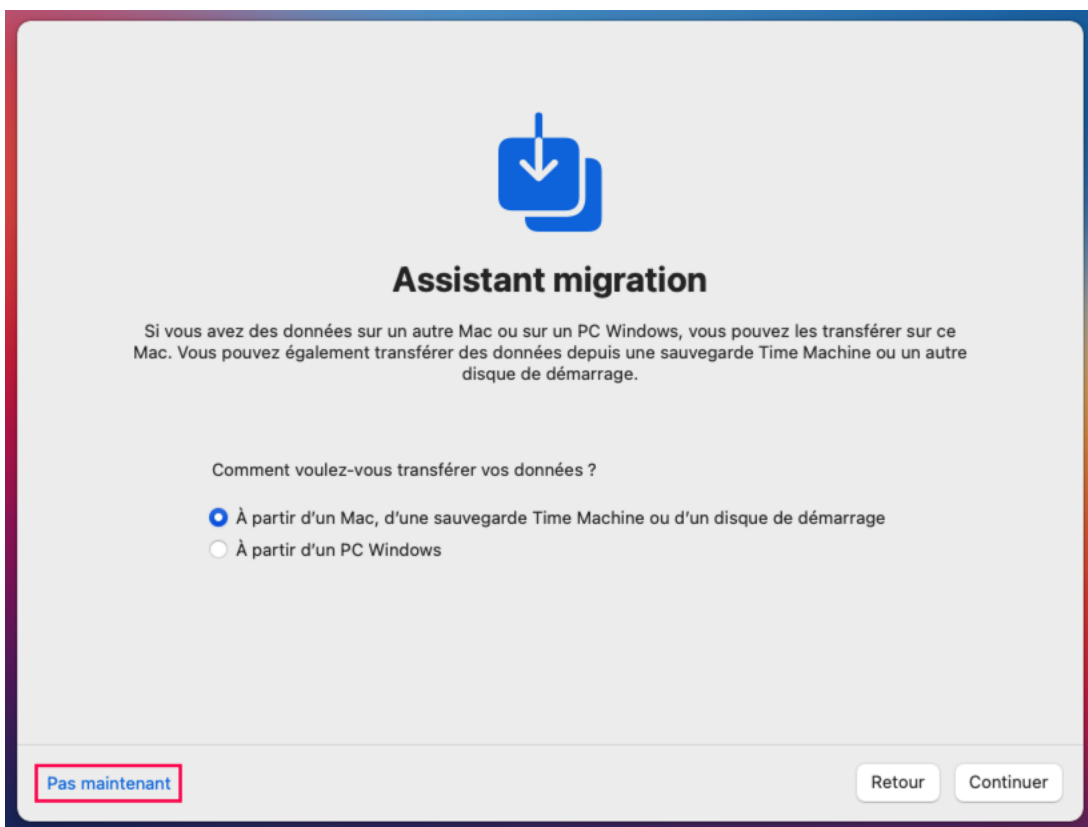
Assistant migration

Si vous avez des données sur un autre Mac ou sur un PC Windows, vous pouvez les transférer sur ce Mac. Vous pouvez également transférer des données depuis une sauvegarde Time Machine ou un autre disque de démarrage.

Comment voulez-vous transférer vos données ?

À partir d’un Mac, d’une sauvegarde Time Machine ou d’un disque de démarrage
À partir d’un PC Windows

Pas maintenant

Retour

Continuer